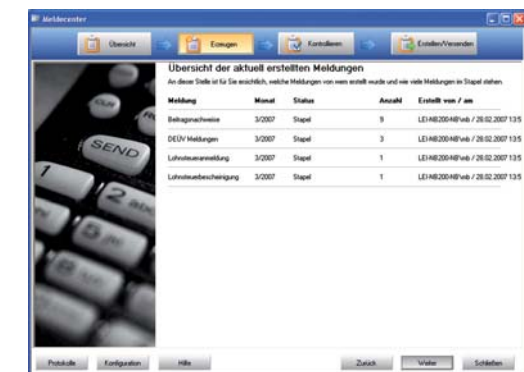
Meldecenter

Übersicht | Erzeugen | Kontrollieren | Erstellen/Versenden

Übersicht der aktuell erstellten Meldungen

An dieser Stelle ist für Sie ersichtlich, welche Meldungen von wem erstellt wurde und wie viele Meldungen im Stapel stehen.

| Meldung | Monat | Status | Anzahl | Erstellt von / am |
|---|---|---|---|---|
| Beitragsnachweise | 3/2007 | Stapel | 9 | LEI-NB200-NB\eb / 28.02.2007 13:5 |
| DEÜV Meldungen | 3/2007 | Stapel | 3 | LEI-NB200-NB\eb / 28.02.2007 13:5 |
| Lohnsteueranmeldung | 3/2007 | Stapel | 1 | LEI-NB200-NB\eb / 28.02.2007 13:5 |
| Lohnsteuerbescheinigung | 3/2007 | Stapel | 1 | LEI-NB200-NB\eb / 28.02.2007 13:5 |

SEND

Protokolle | Konfiguration | Hilfe | Zurück | Weiter | Schließen